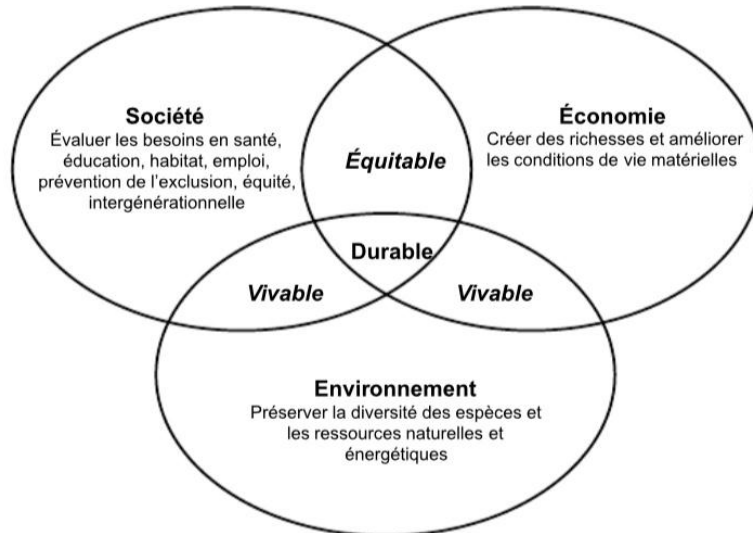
**Société**
Évaluer les besoins en santé, éducation, habitat, emploi, prévention de l'exclusion, équité, intergénérationnelle

*Équitable*

**Économie**
Créer des richesses et améliorer les conditions de vie matérielles

**Durable**

*Vivable*

*Vivable*

**Environnement**
Préserver la diversité des espèces et les ressources naturelles et énergétiques